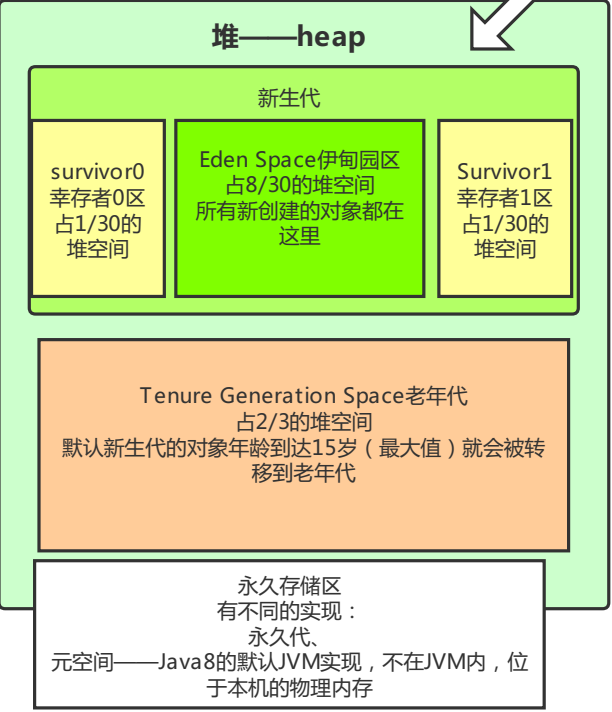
堆——heap

新生代

survivor0
幸存者0区
占1/30的
堆空间

Eden Space伊甸园区
占8/30的堆空间
所有新创建的对象都在
这里

Survivor1
幸存者1区
占1/30的
堆空间

Tenure Generation Space老年代
占2/3的堆空间
默认新生代的对象年龄到达15岁（最大值）就会被转
移到老年代

永久存储区
有不同的实现：
永久代、
元空间——Java8的默认JVM实现，不在JVM内，位
于本机的物理内存